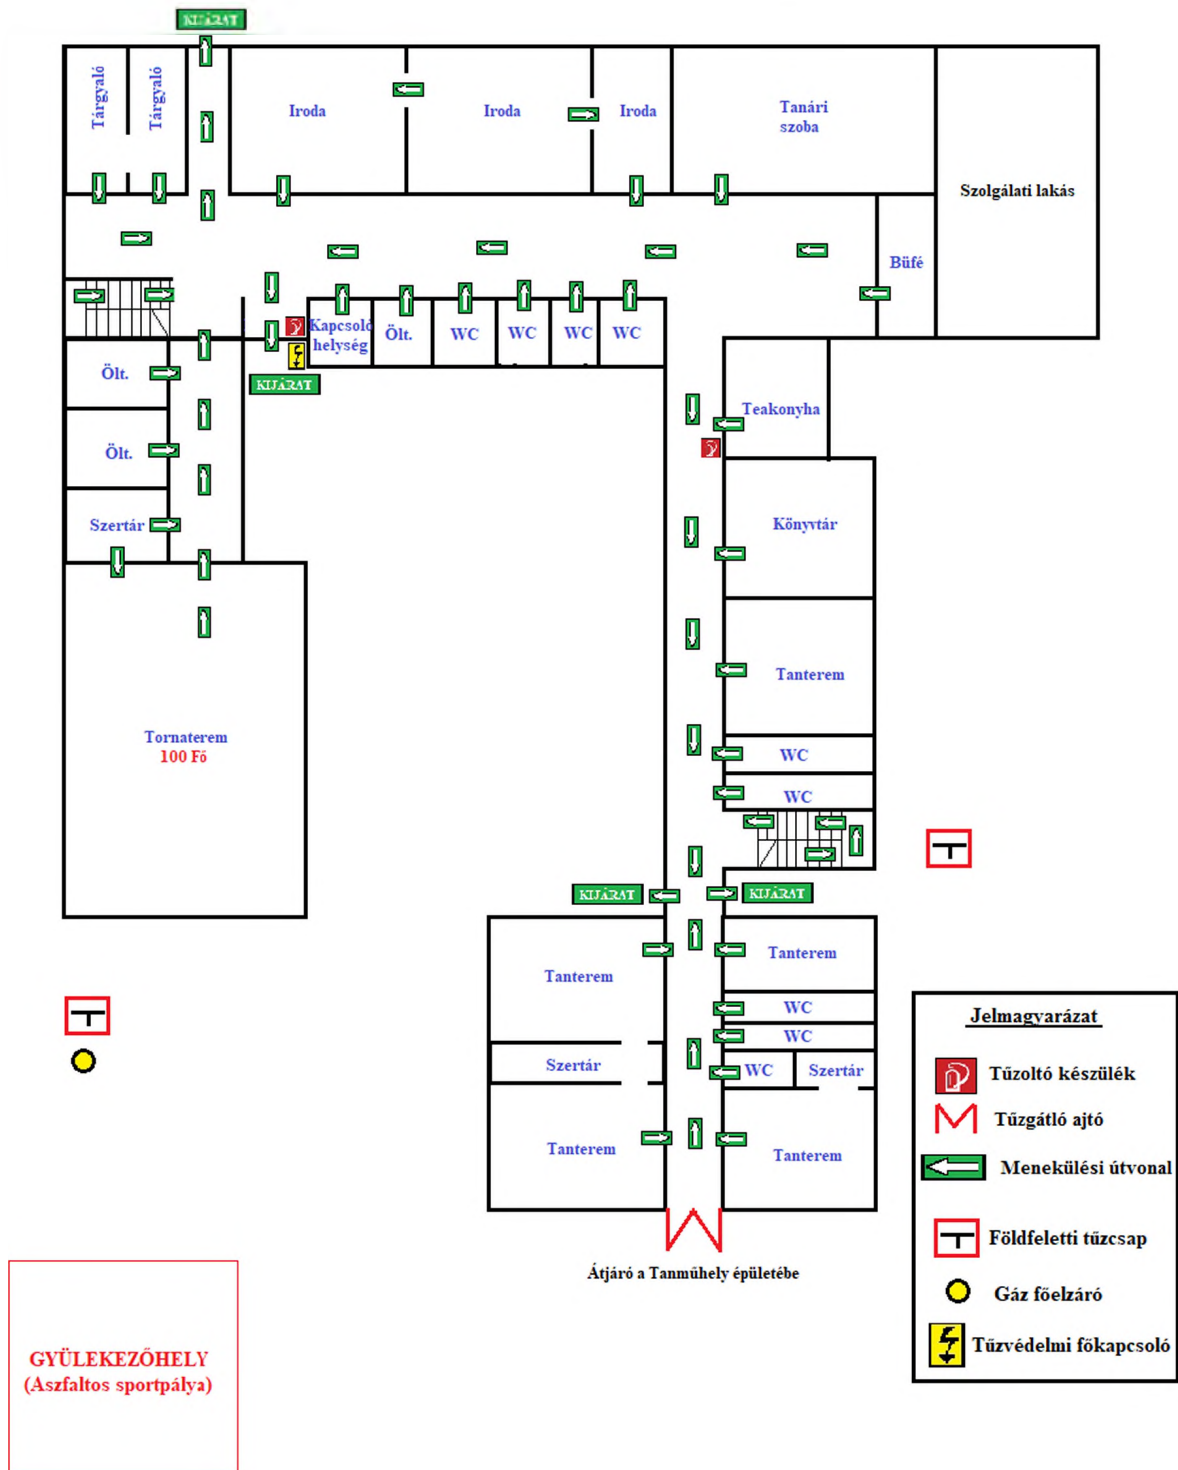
KIJÁRAT

Tárgyaló

Tárgyaló

Iroda

Iroda

Iroda

Tanári szoba

Szolgálati lakás

Büfé

Kapcsoló helység

Ölt.

WC

WC

WC

WC

KIJÁRAT

Ölt.

Ölt.

Szertár

Teakonyha

Könyvtár

Tanterem

WC

WC

Tornaterem
100 Fő

KIJÁRAT

KIJÁRAT

Tanterem

Tanterem

WC

WC

Szertár

WC

Szertár

Tanterem

Tanterem

Átjáró a Tanműhely épületébe

Jelmagyarázat

Tűzoltó készülék

Tűzgátló ajtó

Menekülési útvonal

Földfeletti tűzcsap

Gáz főelzáró

Tűzvédelmi főkapcsoló

GYÜLEKEZŐHELY
(Aszfaltos sportpálya)